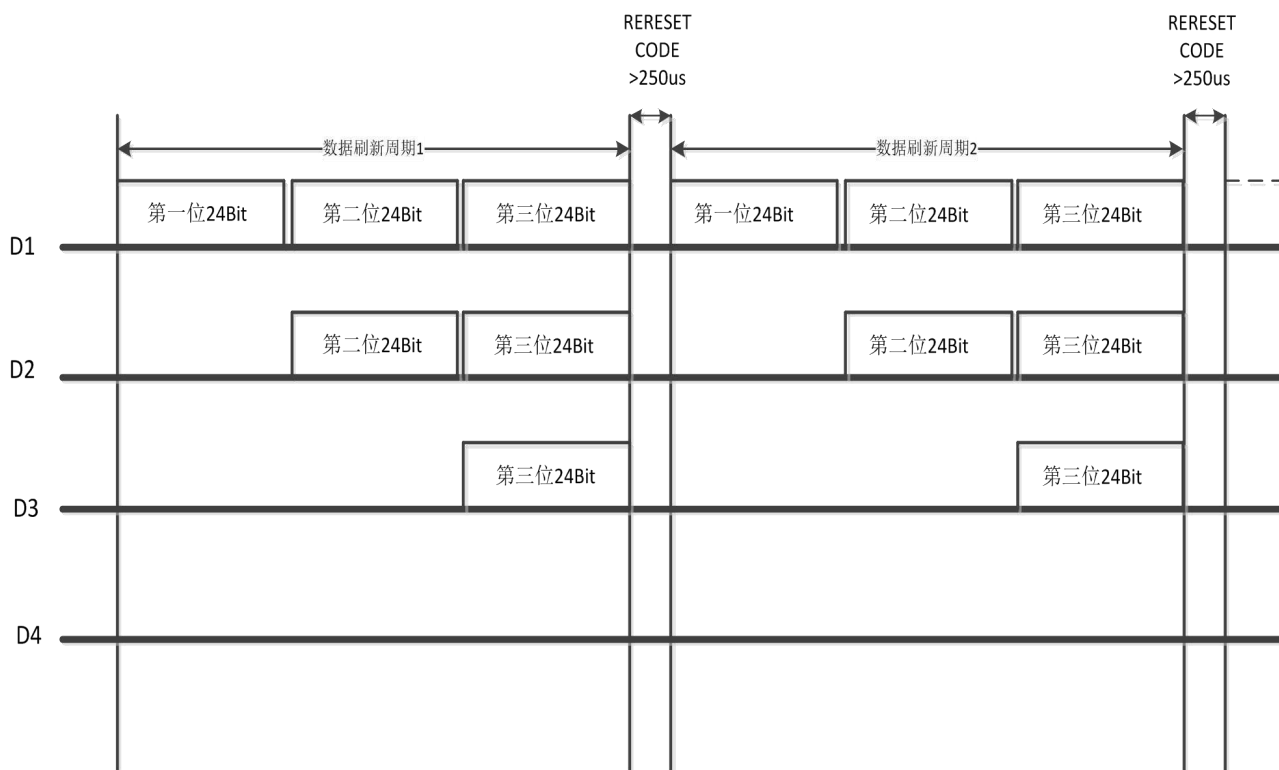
RERESET CODE >250us

RERESET CODE >250us

数据刷新周期1

数据刷新周期2

D1
第一位24Bit
第二位24Bit
第三位24Bit
第一位24Bit
第二位24Bit
第三位24Bit

D2
第二位24Bit
第三位24Bit
第二位24Bit
第三位24Bit

D3
第三位24Bit
第三位24Bit

D4